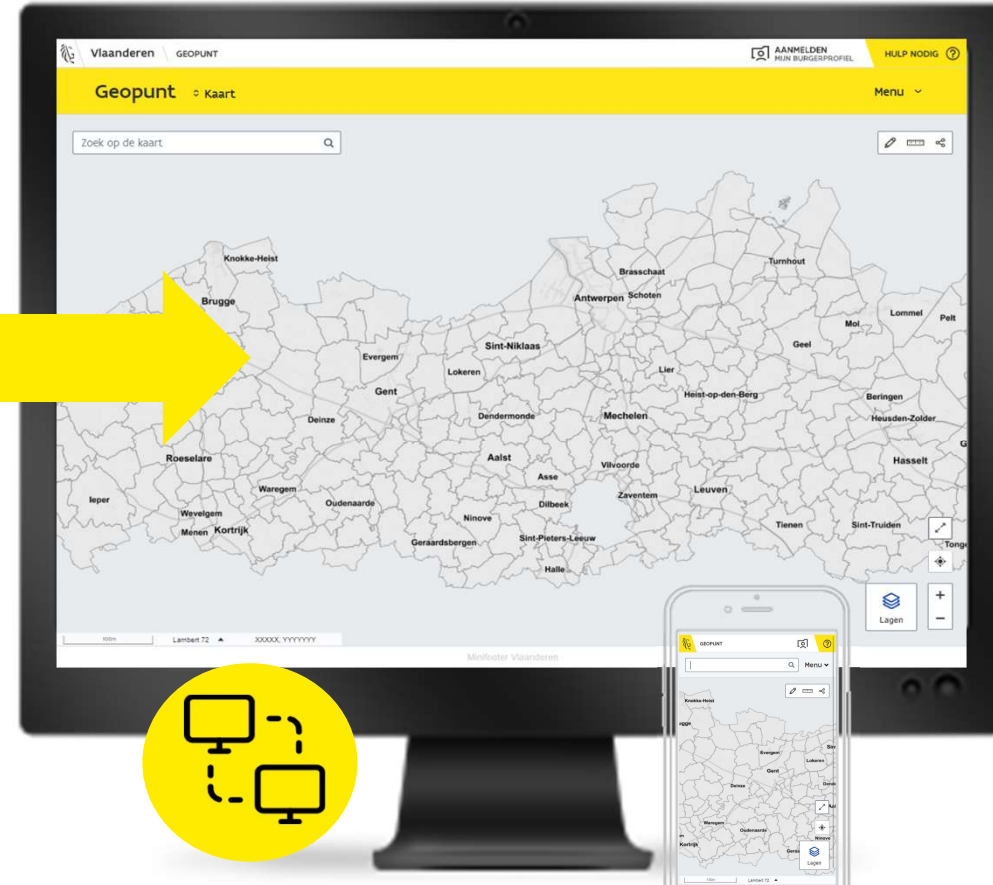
Vlaanderen GEOPUNT

AANMELDEN
MIJN BURGERPROFIEL

HULP NODIG

Geopunt Kaart

Menu

Zoek op de kaart

Knokke-Heist
Brugge
Brasschaat
Turnhout
Antwerpen
Schoten
Lommel
Pelt
Mol
Evergem
Sint-Niklaas
Geel
Lokeren
Lier
Gent
Heist-op-den-Berg
Beringen
Deinze
Dendermonde
Mechelen
Heusden-Zolder
Roeselare
Aalst
Vilvoorde
Hasselt
Asse
Waregem
Leuven
Ieper
Oudenaarde
Zaventem
Dilbeek
Wevelgem
Ninove
Tienen
Sint-Truiden
Menen
Kortrijk
Geraardsbergen
Sint-Pieters-Leeuw
Tonge
Halle

Lagen

100m
Lambert 72
XXXXX, YYYYYYY

Ministerie Vlaanderen

GEOPUNT
Menu
Knokke-Heist
ugge
Evergem
Lokeren
Gent
Deinze
Waregem
Oudenaarde
Ninove
Kortrijk
Lagen
Lambert 72